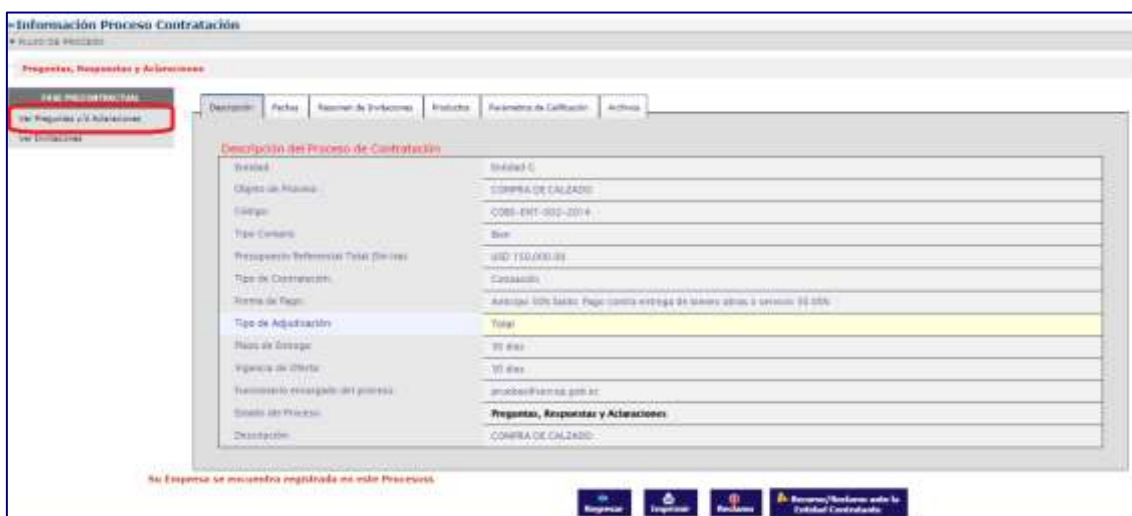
»Información Proceso Contratación
» FLUJO DE PROCESO

Preguntas, Respuestas y Aclaraciones

FASE PRECONTRACTUAL
Ver Preguntas y/o Aclaraciones
Ver Invitaciones

Descripción | Fechas | Resumen de Invitaciones | Productos | Parámetros de Calificación | Archivos

Descripción del Proceso de Contratación

| | |
|---|---|
| Entidad: | Entidad C |
| Objeto de Proceso: | COMPRA DE CALZADO |
| Código: | COBS-ENT-002-2014 |
| Tipo Compra: | Bien |
| Presupuesto Referencial Total (Sin Iva): | USD 150,000.00 |
| Tipo de Contratación: | Cotización |
| Forma de Pago: | Anticipo: 50% Saldo: Pago contra entrega de bienes obras o servicio: 50.00% |
| Tipo de Adjudicación: | Total |
| Plazo de Entrega: | 30 días |
| Vigencia de Oferta: | 30 días |
| Funcionario encargado del proceso: | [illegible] |
| Estado del Proceso: | Preguntas, Respuestas y Aclaraciones |
| Descripción: | COMPRA DE CALZADO |

Su Empresa se encuentra registrada en este Proceso

Regresar | Imprimir | Reclamo | Reclamo/Reclamos ante la Entidad Contratante